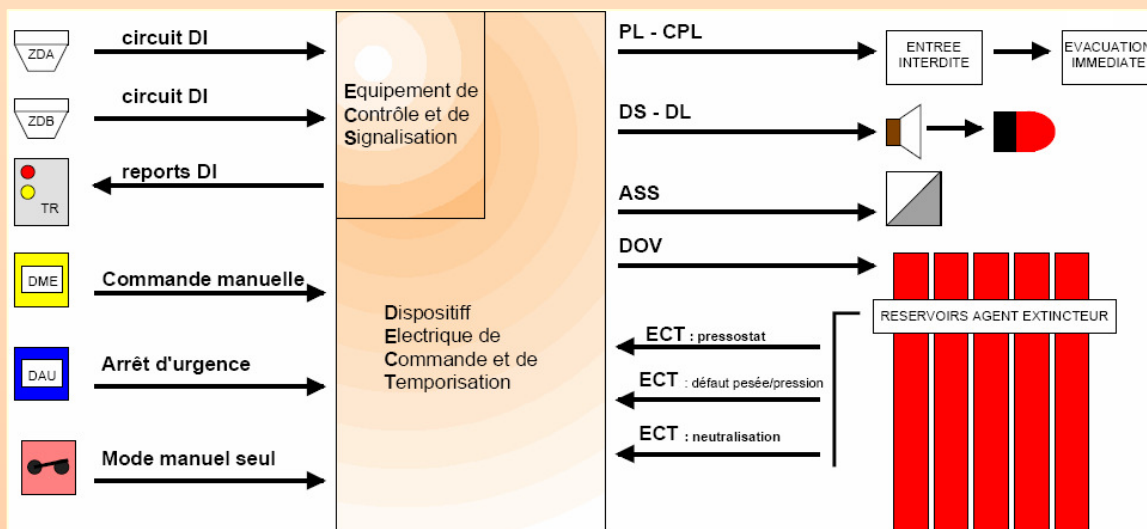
ZDA

circuit DI

ZDB

circuit DI

TR

reports DI

DME

Commande manuelle

DAU

Arrêt d'urgence

Mode manuel seul

Equipement de Contrôle et de Signalisation

Dispositiff Electrique de Commande et de Temporisation

PL - CPL

ENTREE INTERDITE

EVACUATION IMMEDIATE

DS - DL

ASS

DOV

RESERVOIRS AGENT EXTINCTEUR

ECT : pressostat

ECT : défaut pesée/pression

ECT : neutralisation